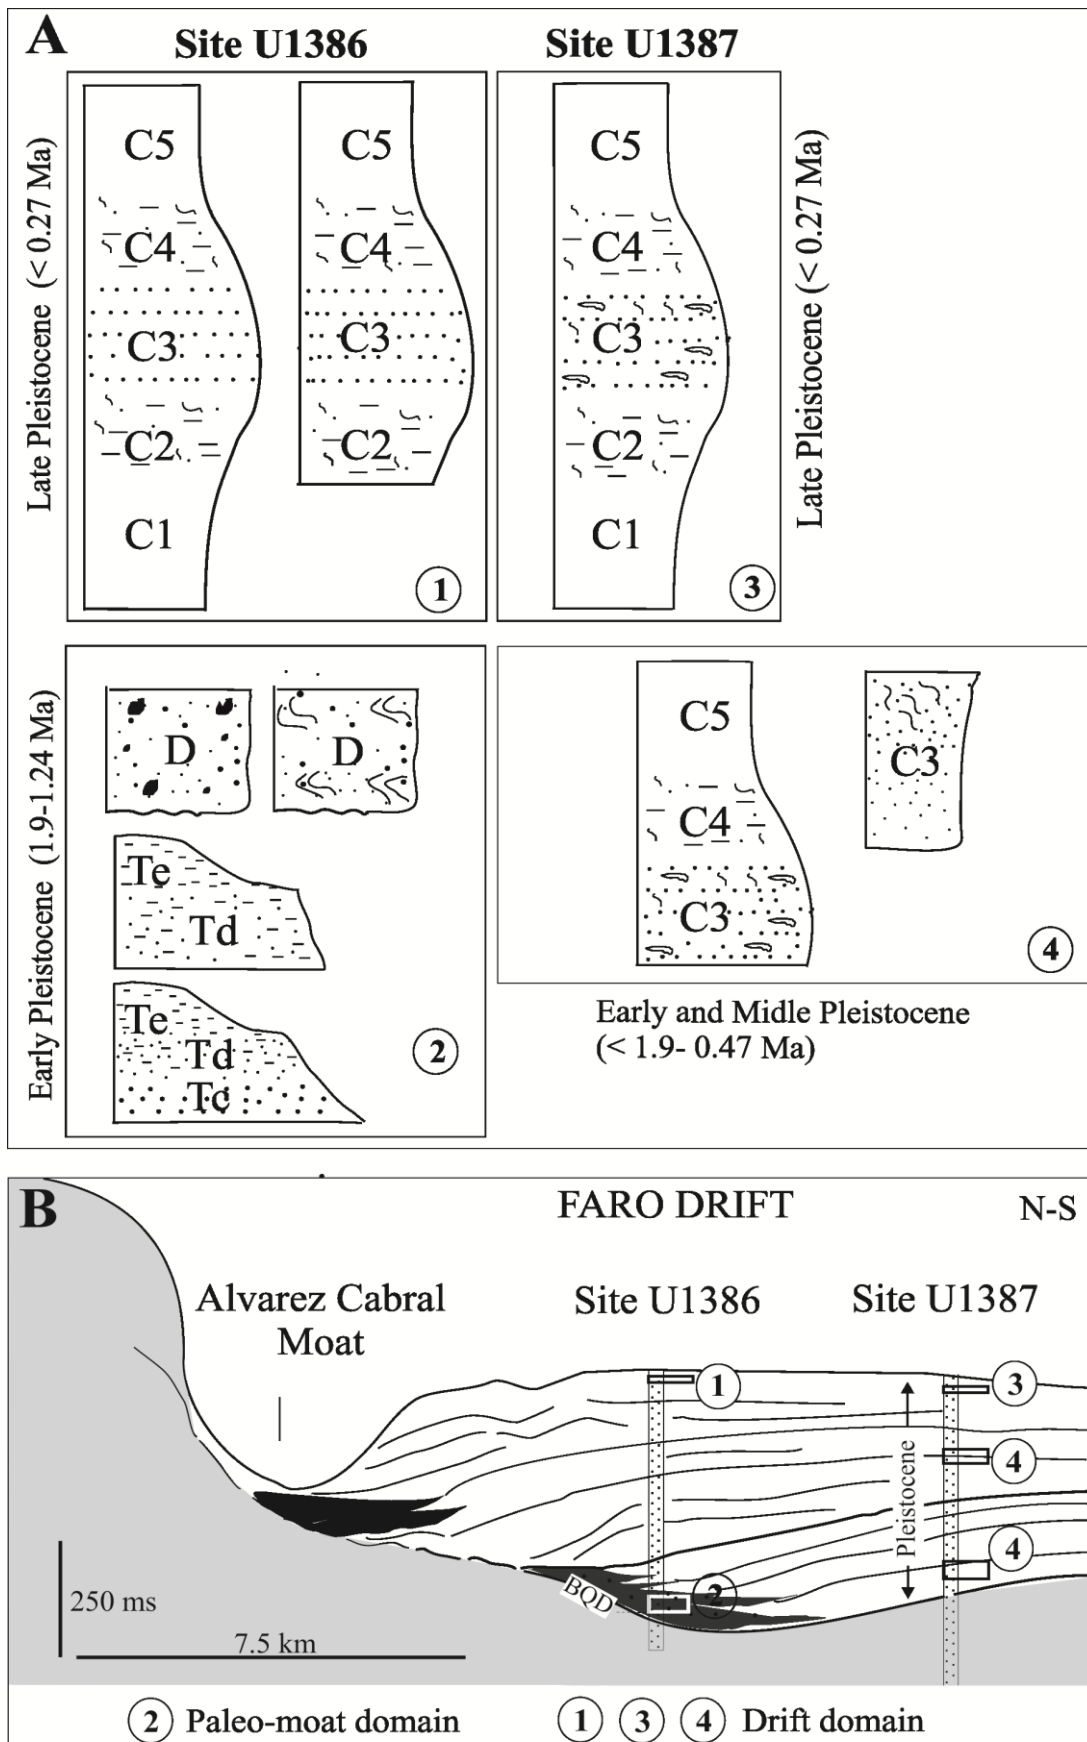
A

Site U1386

Site U1387

Late Pleistocene (< 0.27 Ma)

C5
C4
C3
C2
C1

C5
C4
C3
C2

①

C5
C4
C3
C2
C1

③

Late Pleistocene (< 0.27 Ma)

Early Pleistocene (1.9-1.24 Ma)

D

D

Te
Td

Te
Td
Tc

②

C5
C4
C3

C3

④

Early and Midle Pleistocene
(< 1.9- 0.47 Ma)

B

FARO DRIFT

N-S

Alvarez Cabral Moat

Site U1386

Site U1387

①

③

④

④

Pleistocene

BQD

②

250 ms

7.5 km

② Paleo-moat domain

① ③ ④ Drift domain